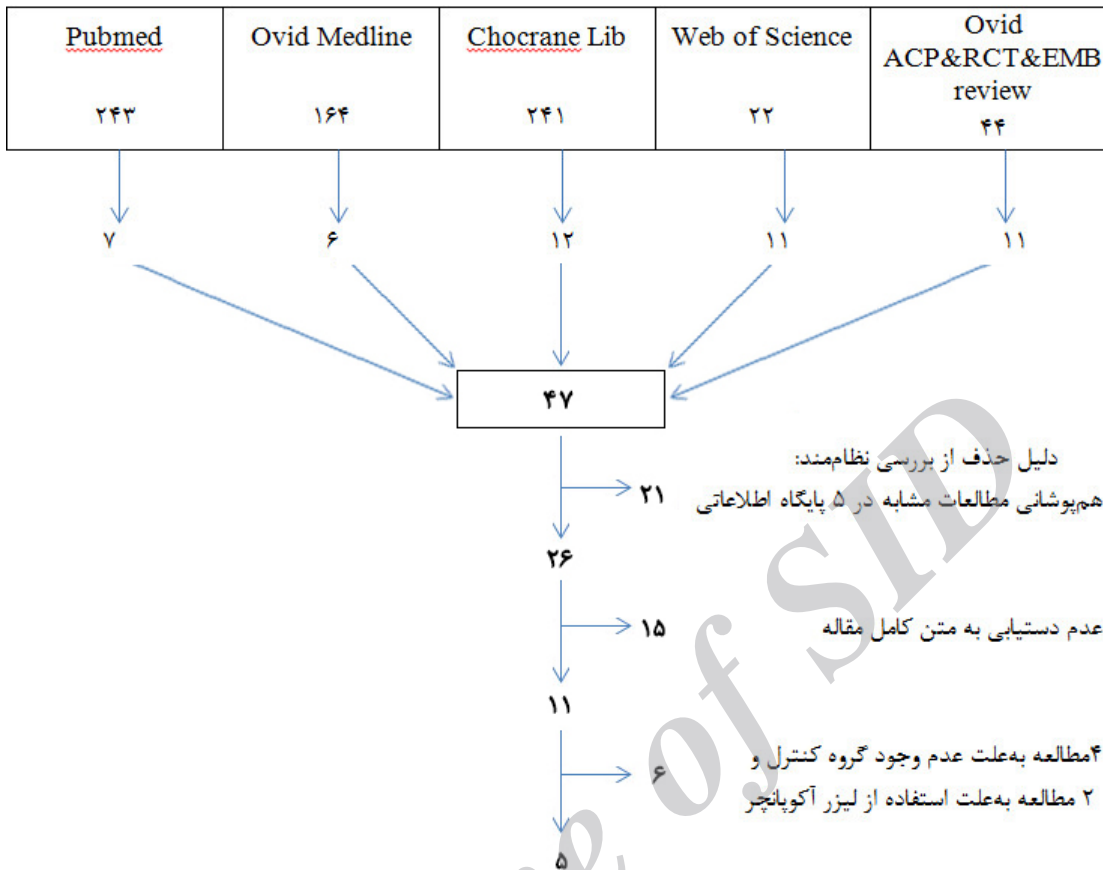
| Pubmed | Ovid Medline | Chocrane Lib | Web of Science | Ovid ACP&RCT&EMB review |
|---|---|---|---|---|
| ۲۴۳ | ۱۶۴ | ۲۴۱ | ۲۲ | ۴۴ |

۷ ۶ ۱۲ ۱۱ ۱۱

۴۷

دلیل حذف از بررسی نظام‌مند:
همپوشانی مطالعات مشابه در ۵ پایگاه اطلاعاتی ۲۱

۲۶

عدم دستیابی به متن کامل مقاله ۱۵

۱۱

۴مطالعه به‌علت عدم وجود گروه کنترل و
۲ مطالعه به‌علت استفاده از لیزر آکوپانچر ۶

۵

Archive of SID